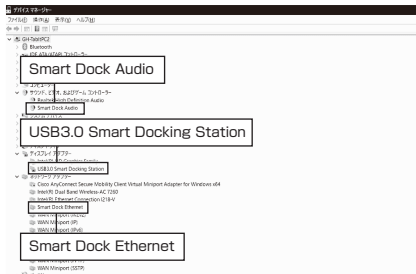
デバイス マネージャー
ファイル(F) 操作(A) 表示(V) ヘルプ(H)
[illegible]
Bluetooth
IDE ATA/ATAPI コントローラー
Smart Dock Audio
サウンド、ビデオ、およびゲーム コントローラー
Realtek High Definition Audio
Smart Dock Audio
USB3.0 Smart Docking Station
ディスプレイ アダプター
Intel(R) HD Graphics Family
USB3.0 Smart Docking Station
ネットワーク アダプター
Cisco AnyConnect Secure Mobility Client Virtual Miniport Adapter for Windows x64
Intel(R) Dual Band Wireless-AC 7260
Intel(R) Ethernet Connection I218-V
Smart Dock Ethernet
WAN Miniport (IKEv2)
WAN Miniport (IP)
WAN Miniport (IPv6)
Smart Dock Ethernet
WAN Miniport (SSTP)